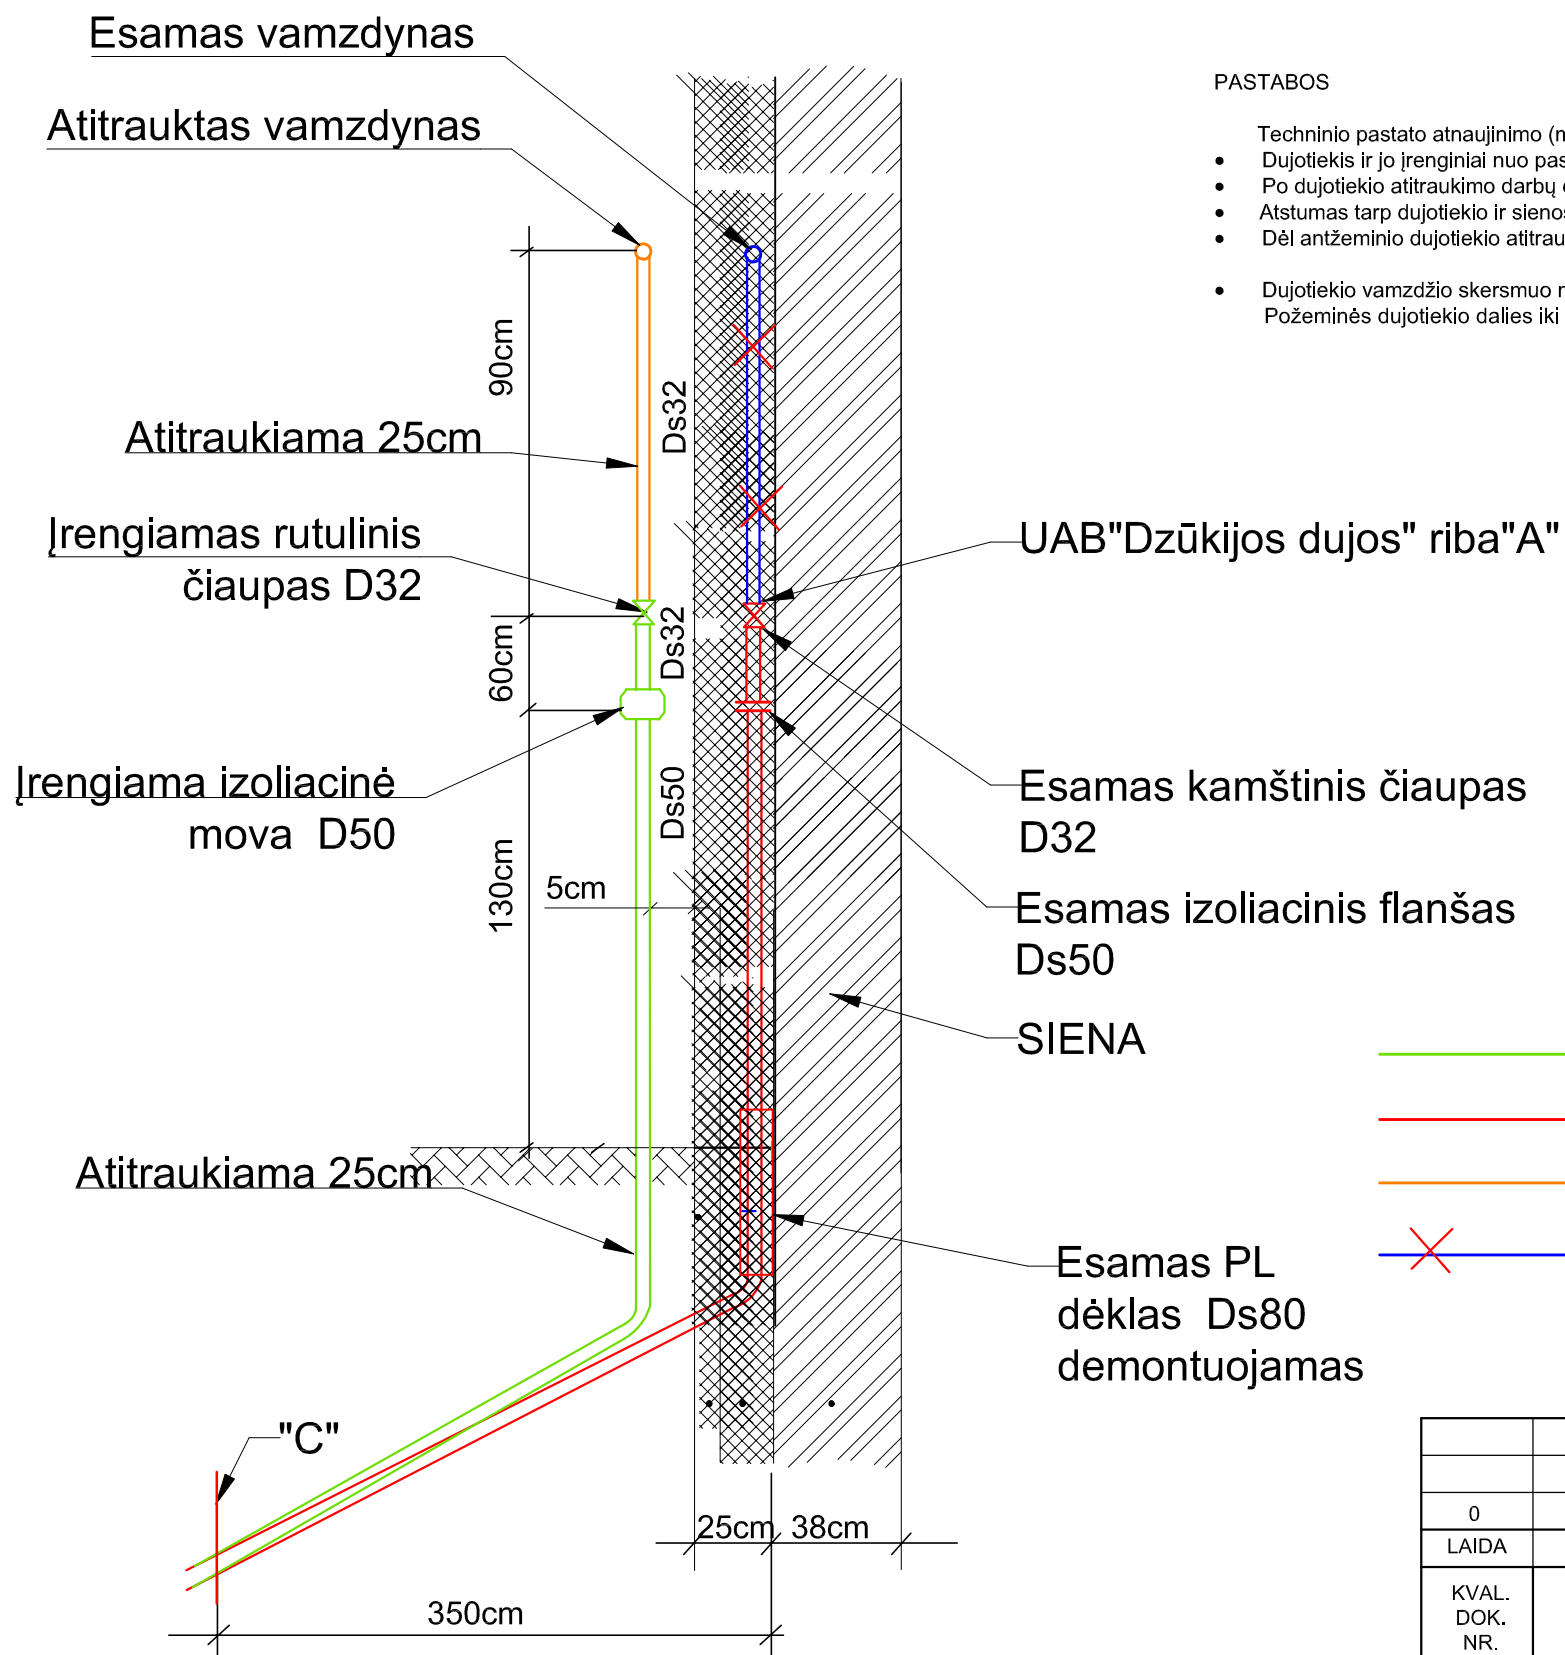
Esamas vamzdynas

Atitrauktas vamzdynas

Atitraukiama 25cm

Įrengiamas rutulinis čiaupas D32

Įrengiama izoliacinė mova D50

Atitraukiama 25cm

"C"

90cm

60cm

130cm

5cm

Ds32

Ds32

Ds50

350cm

25cm

38cm

PASTABOS

Techninio pastato atnaujinimo (n

• Dujotiekis ir jo įrenginiai nuo pas

• Po dujotiekio atitraukimo darbų

• Atstumas tarp dujotiekio ir sieno

• Dėl antžeminio dujotiekio atitrau

• Dujotiekio vamzdžio skersmuo r Požeminės dujotiekio dalies iki

UAB"Dzūkijos dujos" riba"A"

Esamas kamštinis čiaupas D32

Esamas izoliacinis flanšas Ds50

SIENA

Esamas PL dėklas Ds80 demontuojamas

| |
|---|
| |
| 0 |
| LAIDA |
| KVAL. DOK. NR. |